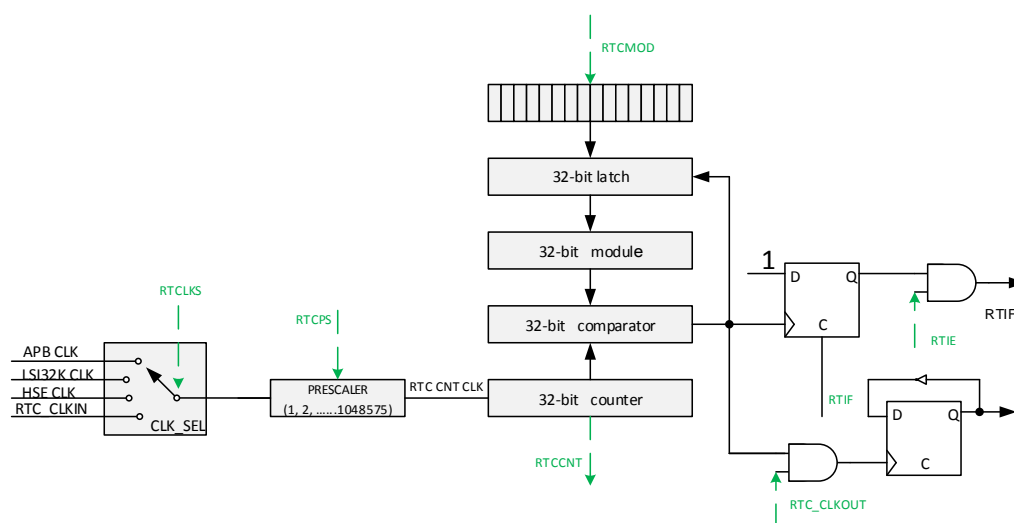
RTCMOD

32-bit latch

32-bit module

32-bit comparator

32-bit counter

RTCCNT

RTCLKS

APB CLK
LSI32K CLK
HSE CLK
RTC_CLKIN

CLK_SEL

RTCPS

PRESCALER
(1, 2, ......1048575)

RTC CNT CLK

1

D

Q

C

RTIE

RTIF

RTIF

D

Q

C

RTC_CLKOUT